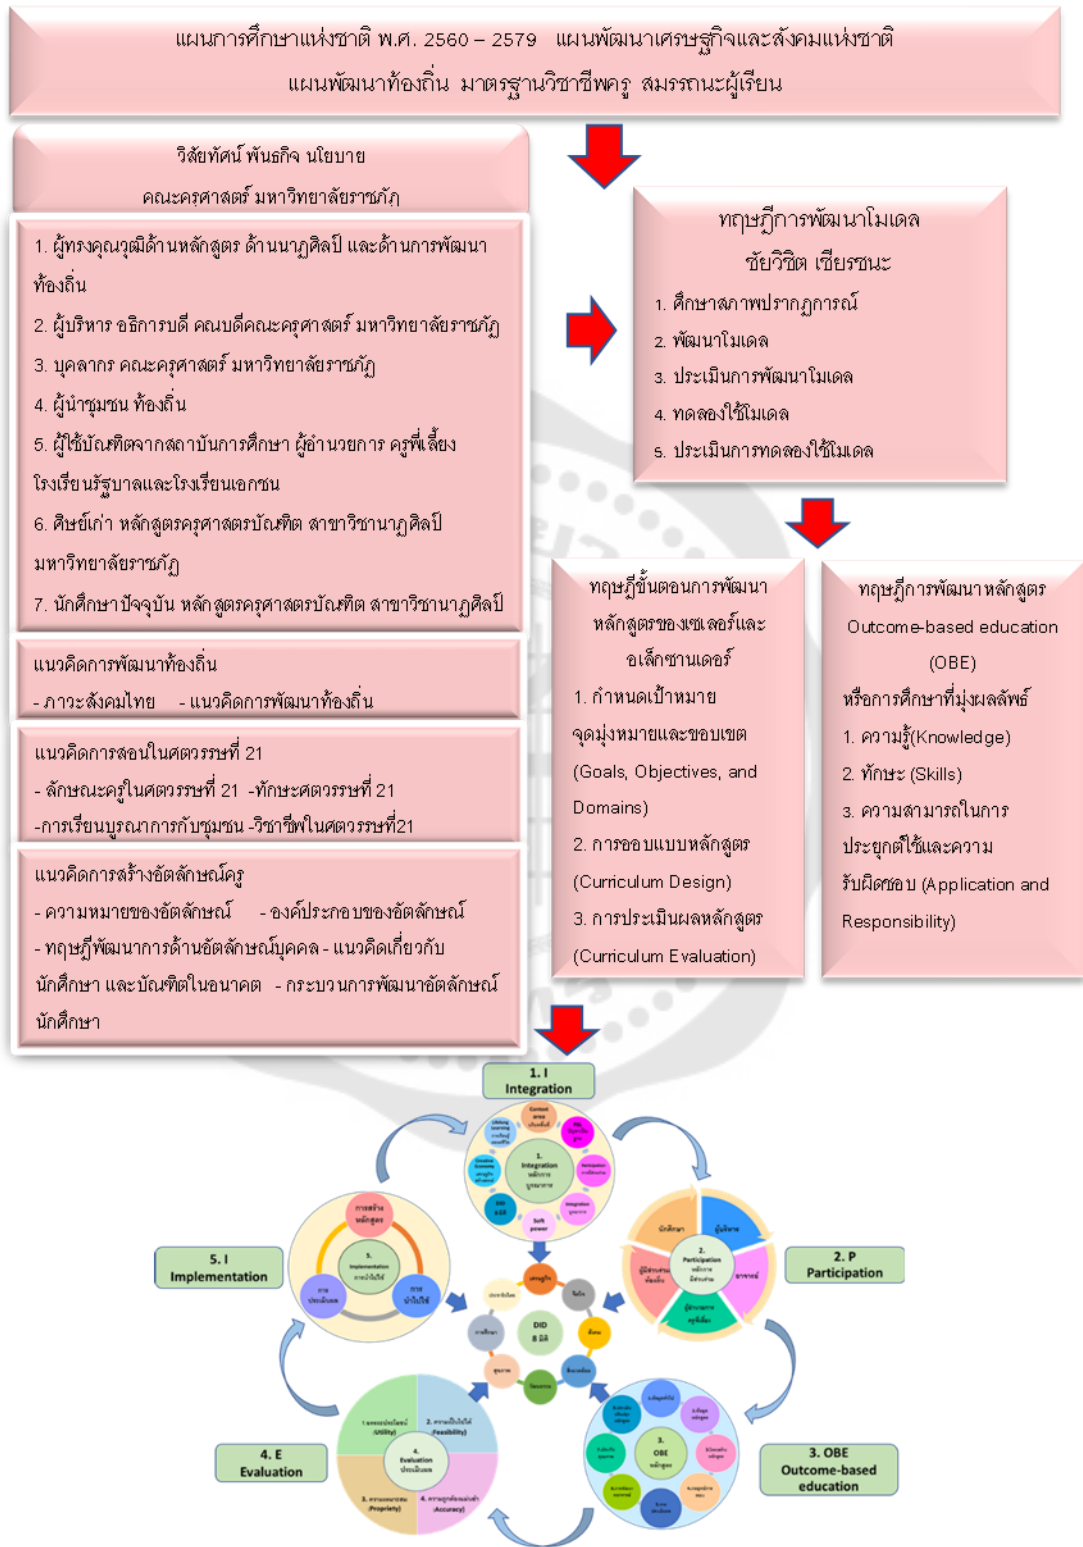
แผนการศึกษาแห่งชาติ พ.ศ. 2560 – 2579 แผนพัฒนาเศรษฐกิจและสังคมแห่งชาติ แผนพัฒนาท้องถิ่น มาตรฐานวิชาชีพครู สมรรถนะผู้เรียน

วิสัยทัศน์ พันธกิจ นโยบาย คณะครุศาสตร์ มหาวิทยาลัยราชภัฏ

1. ผู้ทรงคุณวุฒิด้านหลักสูตร ด้านนาฏศิลป์ และด้านการพัฒนาท้องถิ่น
2. ผู้บริหาร อธิการบดี คณบดีคณะครุศาสตร์ มหาวิทยาลัยราชภัฏ
3. บุคลากร คณะครุศาสตร์ มหาวิทยาลัยราชภัฏ
4. ผู้นำชุมชน ท้องถิ่น
5. ผู้ใช้บัณฑิตจากสถาบันการศึกษา ผู้อำนวยการ ครูพี่เลี้ยง โรงเรียนรัฐบาลและโรงเรียนเอกชน
6. ศิษย์เก่า หลักสูตรครุศาสตรบัณฑิต สาขาวิชานาฏศิลป์ มหาวิทยาลัยราชภัฏ
7. นักศึกษาปัจจุบัน หลักสูตรครุศาสตรบัณฑิต สาขาวิชานาฏศิลป์

แนวคิดการพัฒนาท้องถิ่น
- ภาวะสังคมไทย - แนวคิดการพัฒนาท้องถิ่น

แนวคิดการสอนในศตวรรษที่ 21
- ลักษณะครูในศตวรรษที่ 21 -ทักษะศตวรรษที่ 21
-การเรียนบูรณาการกับชุมชน -วิชาชีพในศตวรรษที่21

แนวคิดการสร้างอัตลักษณ์ครู
- ความหมายของอัตลักษณ์ - องค์ประกอบของอัตลักษณ์
- ทฤษฎีพัฒนาการด้านอัตลักษณ์บุคคล - แนวคิดเกี่ยวกับนักศึกษา และบัณฑิตในอนาคต - กระบวนการพัฒนาอัตลักษณ์นักศึกษา

ทฤษฎีการพัฒนาโมเดล ชัยวิชิต เชียรชนะ
1. ศึกษาสภาพปรากฏการณ์
2. พัฒนาโมเดล
3. ประเมินการพัฒนาโมเดล
4. ทดลองใช้โมเดล
5. ประเมินการทดลองใช้โมเดล

ทฤษฎีขั้นตอนการพัฒนาหลักสูตรของเซเลอร์และอเล็กซานเดอร์
1. กำหนดเป้าหมาย จุดมุ่งหมายและขอบเขต (Goals, Objectives, and Domains)
2. การออกแบบหลักสูตร (Curriculum Design)
3. การประเมินผลหลักสูตร (Curriculum Evaluation)

ทฤษฎีการพัฒนาหลักสูตร Outcome-based education (OBE) หรือการศึกษาที่มุ่งผลลัพธ์
1. ความรู้(Knowledge)
2. ทักษะ (Skills)
3. ความสามารถในการประยุกต์ใช้และความรับผิดชอบ (Application and Responsibility)

1. I Integration
2. P Participation
3. OBE Outcome-based education
4. E Evaluation
5. I Implementation
DID 8 DA